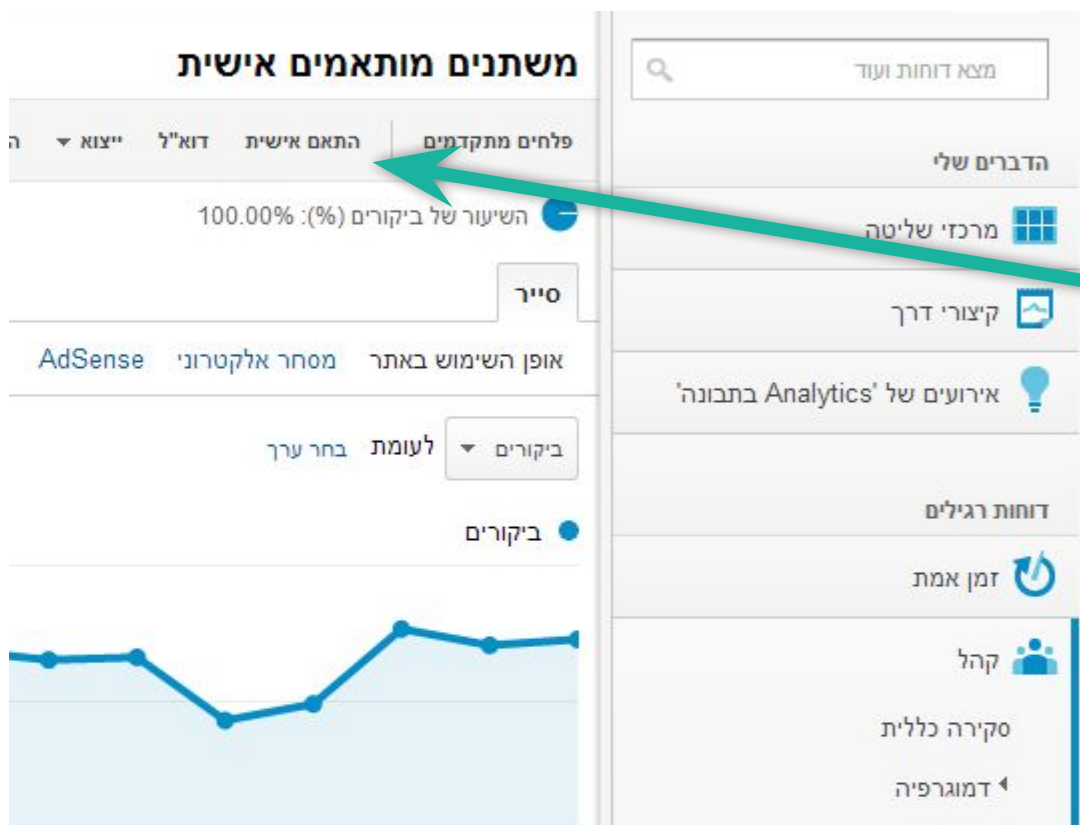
מצא דוחות ועוד

הדברים שלי

מרכזי שליטה

קיצורי דרך

אירועים של 'Analytics בתבונה'

דוחות רגילים

זמן אמת

קהל

סקירה כללית

דמוגרפיה

משתנים מותאמים אישית

פלחים מתקדמים התאם אישית דוא"ל ייצוא ה

השיעור של ביקורים (%): 100.00%

סייר

אופן השימוש באתר מסחר אלקטרוני AdSense

ביקורים לעומת בחר ערך

ביקורים